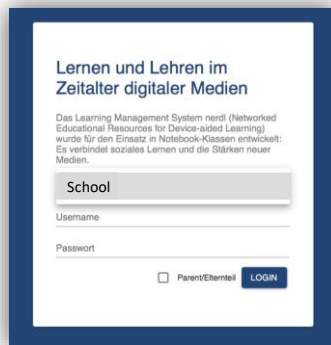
Lernen und Lehren im Zeitalter digitaler Medien

Das Learning Management System nerdl (Networked Educational Resources for Device-aided Learning) wurde für den Einsatz in Notebook-Klassen entwickelt: Es verbindet soziales Lernen und die Stärken neuer Medien.

School

Username

Passwort

Parent/Elternteil LOGIN